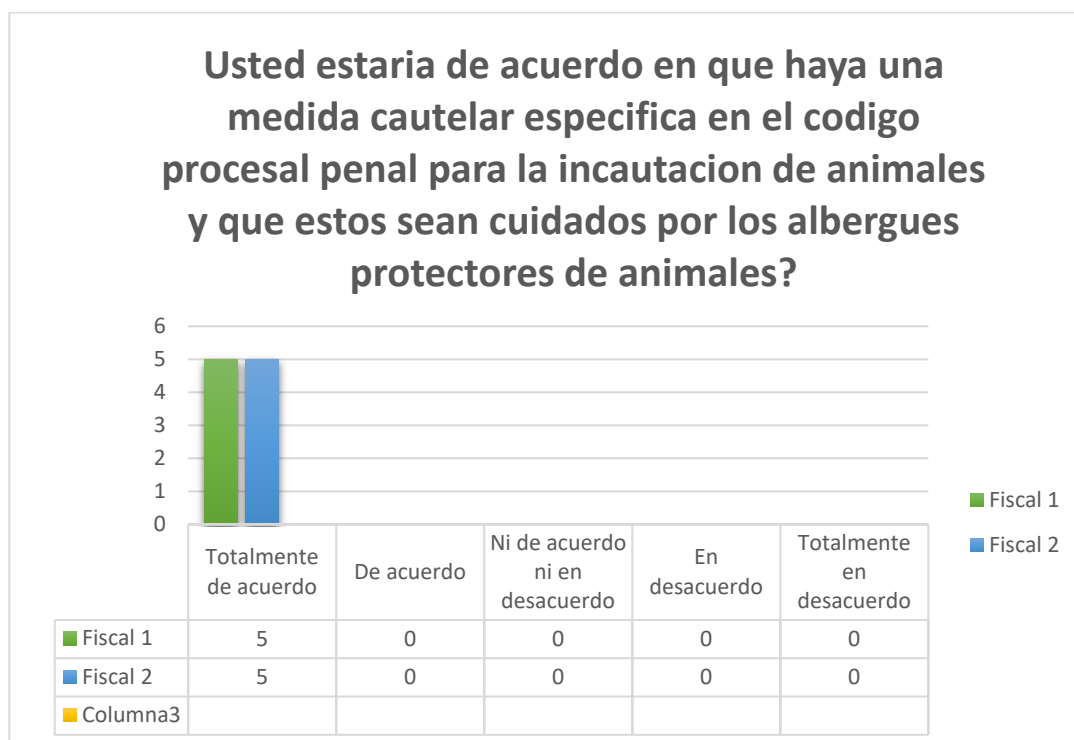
Usted estaria de acuerdo en que haya una medida cautelar especifica en el codigo procesal penal para la incautacion de animales y que estos sean cuidados por los albergues protectores de animales?

6
5
4
3
2
1
0

| | Totalmente de acuerdo | De acuerdo | Ni de acuerdo ni en desacuerdo | En desacuerdo | Totalmente en desacuerdo |
|---|---|---|---|---|---|
| Fiscal 1 | 5 | 0 | 0 | 0 | 0 |
| Fiscal 2 | 5 | 0 | 0 | 0 | 0 |
| Columna3 | | | | | |

Fiscal 1
Fiscal 2